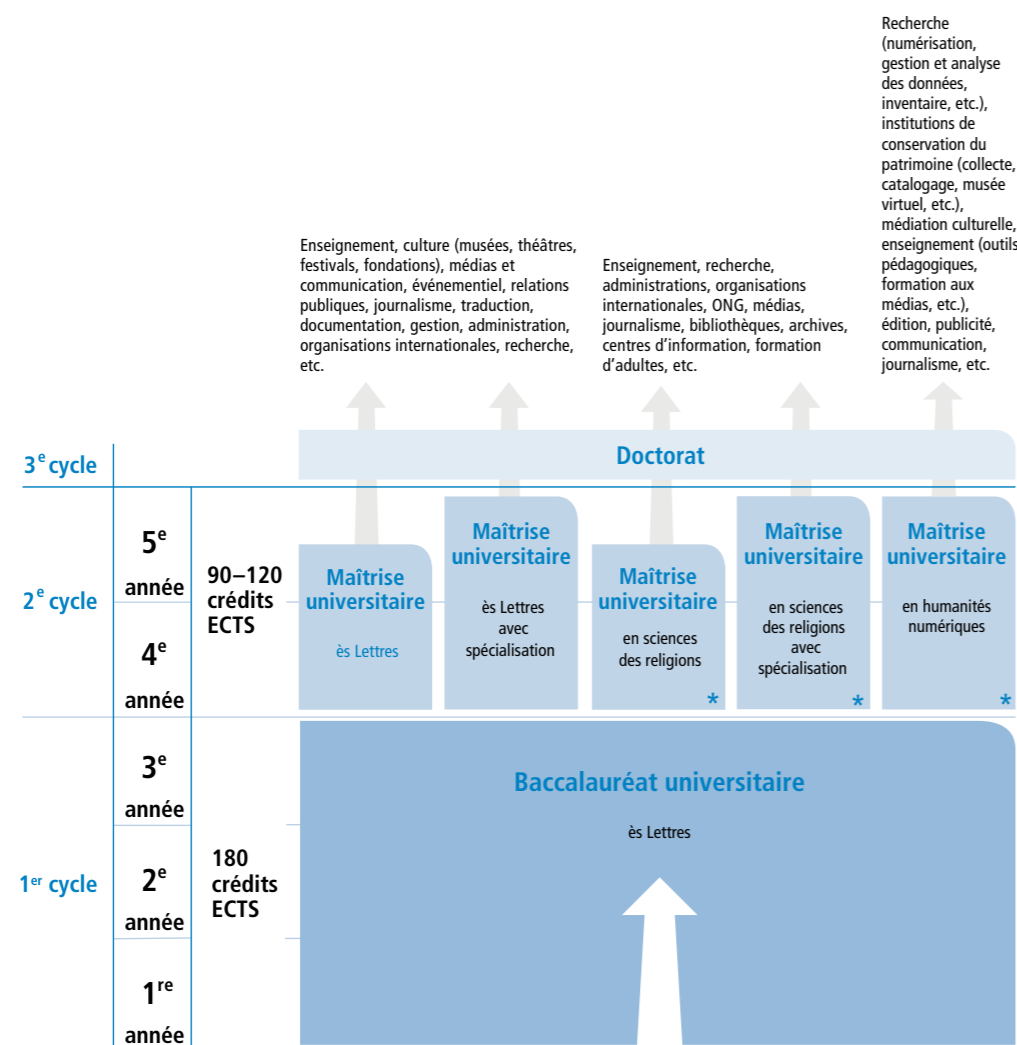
Enseignement, culture (musées, théâtres, festivals, fondations), médias et communication, événementiel, relations publiques, journalisme, traduction, documentation, gestion, administration, organisations internationales, recherche, etc.

Enseignement, recherche, administrations, organisations internationales, ONG, médias, journalisme, bibliothèques, archives, centres d'information, formation d'adultes, etc.

Recherche (numérisation, gestion et analyse des données, inventaire, etc.), institutions de conservation du patrimoine (collecte, catalogage, musée virtuel, etc.), médiation culturelle, enseignement (outils pédagogiques, formation aux médias, etc.), édition, publicité, communication, journalisme, etc.

3$^{e}$ cycle

Doctorat

2$^{e}$ cycle

5$^{e}$ année

4$^{e}$ année

90–120 crédits ECTS

Maîtrise universitaire
ès Lettres

Maîtrise universitaire
ès Lettres avec spécialisation

Maîtrise universitaire
en sciences des religions
*

Maîtrise universitaire
en sciences des religions avec spécialisation
*

Maîtrise universitaire
en humanités numériques
*

1$^{er}$ cycle

3$^{e}$ année

2$^{e}$ année

1$^{re}$ année

180 crédits ECTS

Baccalauréat universitaire
ès Lettres